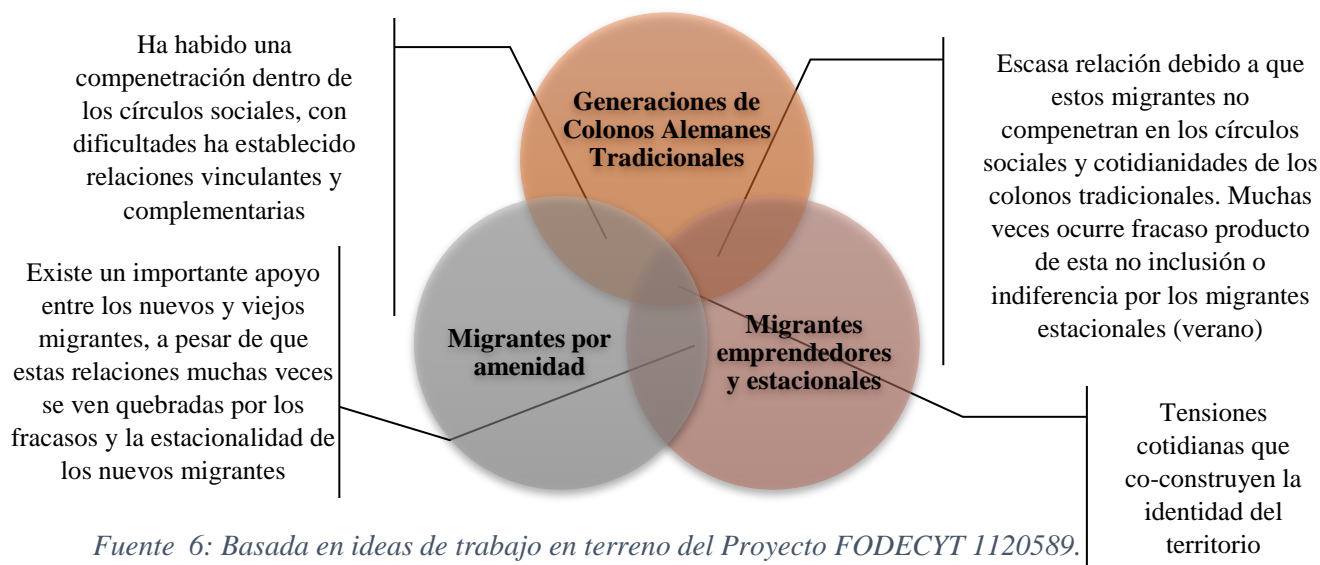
Ha habido una compenetración dentro de los círculos sociales, con dificultades ha establecido relaciones vinculantes y complementarias

Generaciones de Colonos Alemanes Tradicionales

Escasa relación debido a que estos migrantes no compenetran en los círculos sociales y cotidianidades de los colonos tradicionales. Muchas veces ocurre fracaso producto de esta no inclusión o indiferencia por los migrantes estacionales (verano)

Existe un importante apoyo entre los nuevos y viejos migrantes, a pesar de que estas relaciones muchas veces se ven quebradas por los fracasos y la estacionalidad de los nuevos migrantes

Migrantes por amenidad

Migrantes emprendedores y estacionales

Tensiones cotidianas que co-construyen la identidad del territorio

Fuente 6: Basada en ideas de trabajo en terreno del Proyecto FODECYT 1120589.